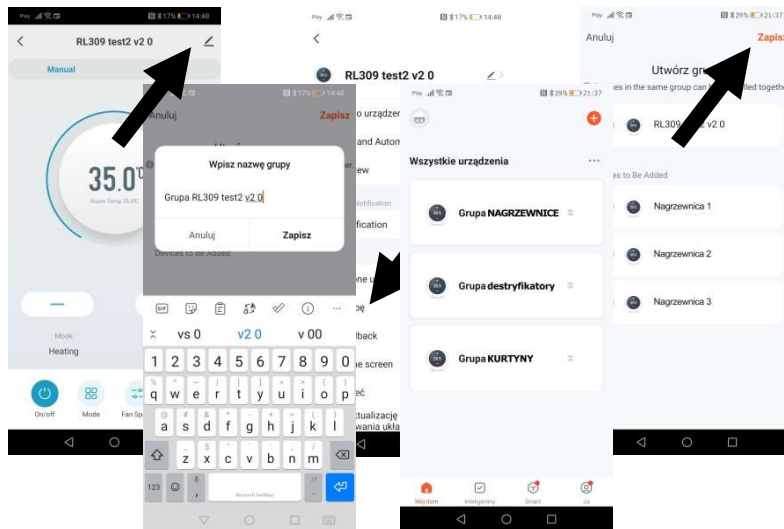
14:48

RL309 test2 v2 0

Manual

35.0

Mode
Heating

On/off
Mode
Fan Sp

14:48

RL309 test2 v2 0

o urządzer
and Autom
ew
fication
one u
back
e screen
eć
ctualizację
wania ukła

14:48

Anuluj
Zapisz

Wpisz nazwę grupy

Grupa RL309 test2 v2 0

Anuluj
Zapisz

Devices to Be Added

vs 0
v2 0
v 00

1 2 3 4 5 6 7 8 9 0
q w e r t y u i o p
a s d f g h j k l
z x c v b n m

123

21:37

Wszystkie urządzenia

Grupa NAGRZEWNICE

Grupa destryfikatory

Grupa KURTYNY

Mój dom
Inteligentny
Smart
Ja

21:37

Anuluj
Zapisz

Utwórz gr

es in the same group can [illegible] together

RL309 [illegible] v2 0

es to Be Added

Nagrzewnica 1

Nagrzewnica 2

Nagrzewnica 3